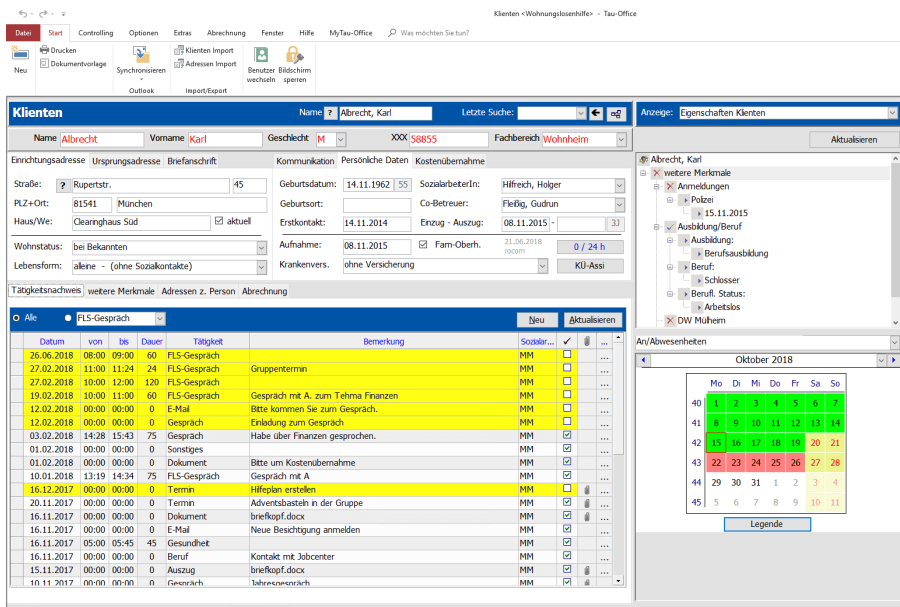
Klienten <Wohnungslosenhilfe> - Tau-Office

Datei Start Controlling Optionen Extras Abrechnung Fenster Hilfe MyTau-Office Was möchten Sie tun?

Neu Drucken Dokumentvorlage Synchronisieren Outlook Klienten Import Adressen Import Import/Export Benutzer wechseln Bildschirm sperren

Klienten Name ? Albrecht, Karl Letzte Suche:

Anzeige: Eigenschaften Klienten

Aktualisieren

Name Albrecht Vorname Karl Geschlecht M XXX 58855 Fachbereich Wohnheim

Einrichtungsadresse Ursprungsadresse Briefanschrift

Straße: ? Rupertstr. 45
PLZ+Ort: 81541 München
Haus/We: Clearinghaus Süd aktuell

Wohnstatus: bei Bekannten
Lebensform: alleine - (ohne Sozialkontakte)

Kommunikation Persönliche Daten Kostenübernahme

Geburtsdatum: 14.11.1962 55 SozialarbeiterIn: Hilfreich, Holger
Geburtsort: Co-Betreuer: Fleißig, Gudrun
Erstkontakt: 14.11.2014 Einzug - Auszug: 08.11.2015 - 33
Aufnahme: 08.11.2015 Fam-Oberh. 21.06.2018 rocom 0 / 24 h
Krankenvers. ohne Versicherung KÜ-Assi

Tätigkeitsnachweis weitere Merkmale Adressen z. Person Abrechnung

Alle FLS-Gespräch Neu Aktualisieren

| Datum | von | bis | Dauer | Tätigkeit | Bemerkung | Sozialar... | ✓ | | ... |
|---|---|---|---|---|---|---|---|---|---|
| 26.06.2018 | 08:00 | 09:00 | 60 | FLS-Gespräch | | MM | | | ... |
| 27.02.2018 | 11:00 | 11:24 | 24 | FLS-Gespräch | Gruppentermin | MM | | | ... |
| 27.02.2018 | 10:00 | 12:00 | 120 | FLS-Gespräch | | MM | | | ... |
| 19.02.2018 | 10:00 | 11:00 | 60 | FLS-Gespräch | Gespräch mit A. zum Tehma Finanzen | MM | | | ... |
| 12.02.2018 | 00:00 | 00:00 | 0 | E-Mail | Bitte kommen Sie zum Gespräch. | MM | | | ... |
| 12.02.2018 | 00:00 | 00:00 | 0 | Gespräch | Einladung zum Gespräch | MM | | | ... |
| 03.02.2018 | 14:28 | 15:43 | 75 | Gespräch | Habe über Finanzen gesprochen. | MM | ✓ | | ... |
| 01.02.2018 | 00:00 | 00:00 | 0 | Sonstiges | | MM | ✓ | | ... |
| 01.02.2018 | 00:00 | 00:00 | 0 | Dokument | Bitte um Kostenübernahme | MM | ✓ | | ... |
| 10.01.2018 | 13:19 | 14:34 | 75 | FLS-Gespräch | Gespräch mit A | MM | ✓ | | ... |
| 16.12.2017 | 00:00 | 00:00 | 0 | Termin | Hilfeplan erstellen | MM | | | ... |
| 20.11.2017 | 00:00 | 00:00 | 0 | Termin | Adventsbasteln in der Gruppe | MM | ✓ | | ... |
| 16.11.2017 | 00:00 | 00:00 | 0 | Dokument | briefkopf.docx | MM | ✓ | | ... |
| 16.11.2017 | 00:00 | 00:00 | 0 | E-Mail | Neue Besichtigung anmelden | MM | ✓ | | ... |
| 16.11.2017 | 05:00 | 05:45 | 45 | Gesundheit | | MM | ✓ | | ... |
| 16.11.2017 | 00:00 | 00:00 | 0 | Beruf | Kontakt mit Jobcenter | MM | ✓ | | ... |
| 15.11.2017 | 00:00 | 00:00 | 0 | Auszug | briefkopf.docx | MM | ✓ | | ... |
| 10.11.2017 | 00:00 | 00:00 | 0 | Gespräch | Jahresgespräch | MM | ✓ | | ... |

Albrecht, Karl
weitere Merkmale
Anmeldungen
Polizei
15.11.2015
Ausbildung/Beruf
Ausbildung:
Berufsausbildung
Beruf:
Schlosser
Berufl. Status:
Arbeitslos
DW Mülheim

An/Abwesenheiten

Oktober 2018

| | Mo | Di | Mi | Do | Fr | Sa | So |
|---|---|---|---|---|---|---|---|
| 40 | 1 | 2 | 3 | 4 | 5 | 6 | 7 |
| 41 | 8 | 9 | 10 | 11 | 12 | 13 | 14 |
| 42 | 15 | 16 | 17 | 18 | 19 | 20 | 21 |
| 43 | 22 | 23 | 24 | 25 | 26 | 27 | 28 |
| 44 | 29 | 30 | 31 | 1 | 2 | 3 | 4 |
| 45 | 5 | 6 | 7 | 8 | 9 | 10 | 11 |

Legende